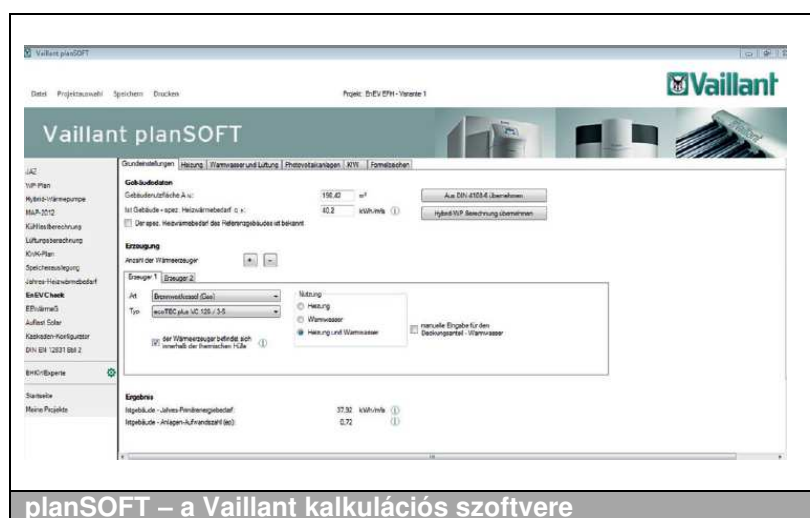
Vaillant planSOFT

Datei Projektauswahl Speichern Drucken

Projekt: EnEV EFH - Variante 1

Vaillant

Vaillant planSOFT

JAZ
WP-Plan
Hybrid-Wärmepumpe
MAP-2012
Kühllastberechnung
Luftungsberechnung
KWK-Plan
Speicherauslegung
Jahres-Heizwärmebedarf
EnEVCheck
EEWärmeG
Auflast Solar
Kaskaden-Konfigurator
DIN EN 12831 Bbl 2

EHKWExperte

Startseite
Meine Projekte

Grundeinstellungen | Heizung | Warmwasser und Lüftung | Photovoltaikanlagen | KWK | Formelzeichen

Gebäudedaten
Gebäudenutzfläche $A_N$: 158,40 m²
Ist Gebäude - spez. Heizwärmebedarf $q_h$: 40,2 kWh/m²a
Der spez. Heizwärmebedarf des Referenzgebäudes ist bekannt

Aus DIN 4108-6 übernehmen
Hybrid WP Berechnung übernehmen

Erzeugung
Anzahl der Wärmeerzeuger + -

Erzeuger 1 | Erzeuger 2

Art Brennwertkessel (Gas)
Typ ecoTEC plus VC 126 / 3-5

Nutzung
Heizung
Warmwasser
Heizung und Warmwasser

der Wärmeerzeuger befindet sich innerhalb der thermischen Hülle

manuelle Eingabe für den Deckungsanteil - Warmwasser

Ergebnis
Istgebäude - Jahres-Primärenergiebedarf: 37,92 kWh/m²a
Istgebäude - Anlagen-Aufwandszahl (ep): 0,72

planSOFT – a Vaillant kalkulációs szoftvere